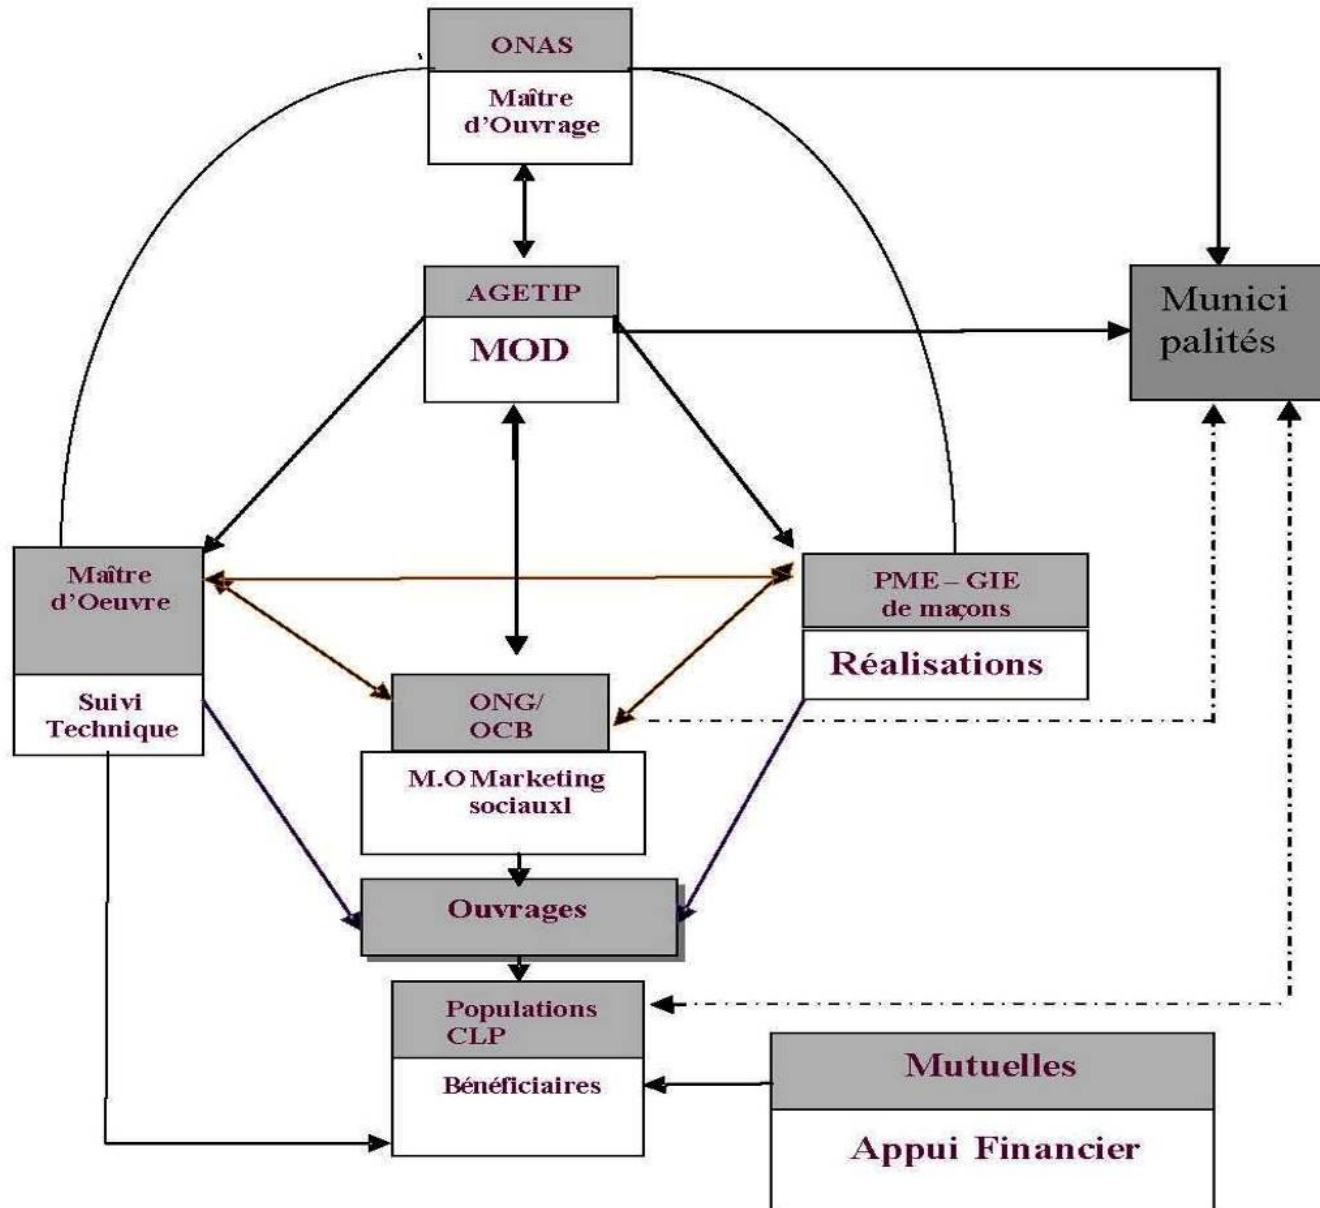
ONAS
Maître d'Ouvrage

AGETIP
MOD

Munici palités

Maître d'Oeuvre
Suivi Technique

PME – GIE de maçons
Réalisations

ONG/ OCB
M.O Marketing sociauxl

Ouvrages

Populations CLP
Bénéficiaires

Mutuelles
Appui Financier